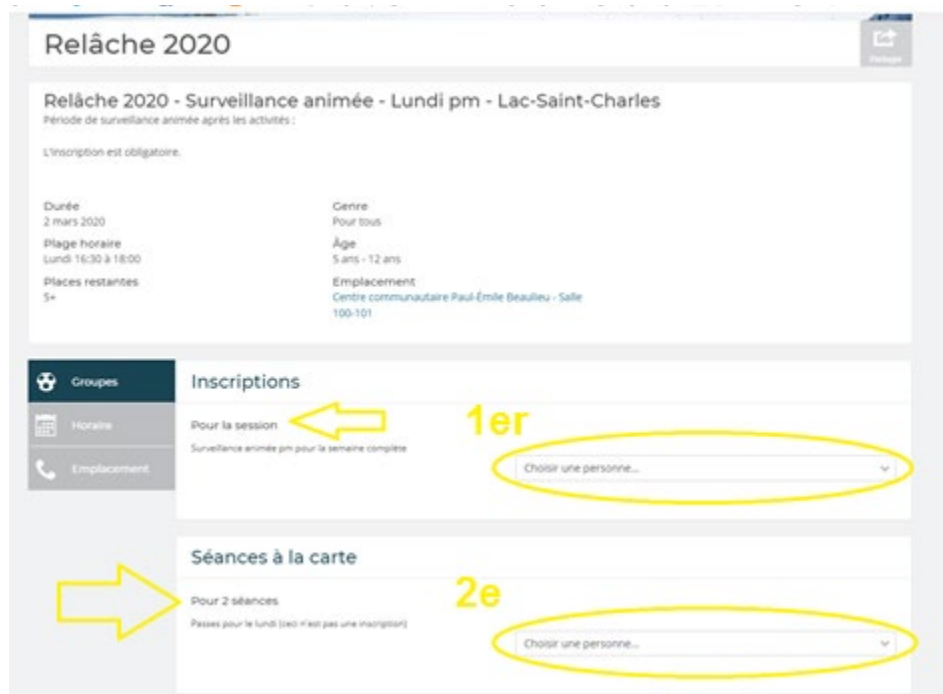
Relâche 2020

Partage

Relâche 2020 - Surveillance animée - Lundi pm - Lac-Saint-Charles
Période de surveillance animée après les activités :

L'inscription est obligatoire.

Durée
2 mars 2020
Plage horaire
Lundi 16:30 à 18:00
Places restantes
5+

Genre
Pour tous
Âge
5 ans - 12 ans
Emplacement
Centre communautaire Paul-Émile Beaulieu - Salle 100-101

Groupes
Horaire
Emplacement

Inscriptions
Pour la session
Surveillance animée pm pour la semaine complète
1er
Choisir une personne...

Séances à la carte
Pour 2 séances
Passes pour le lundi (ceci n'est pas une inscription)
2e
Choisir une personne...